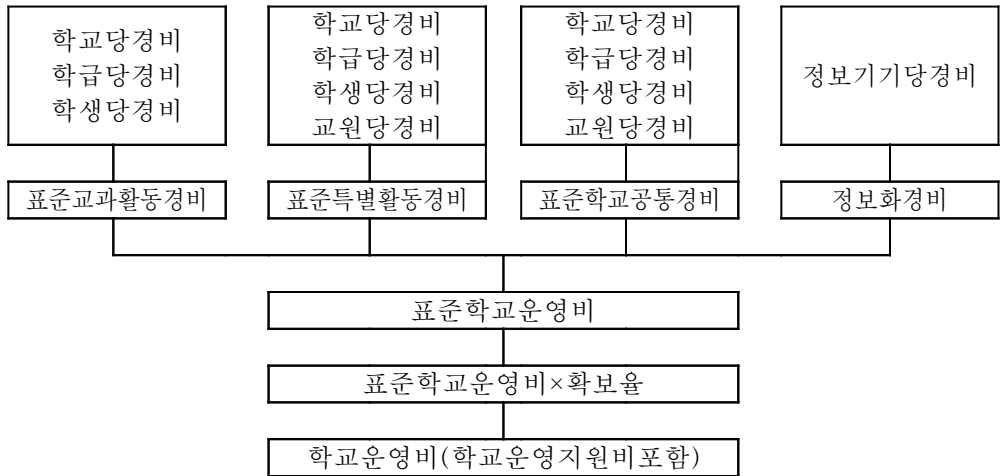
학교당경비
학급당경비
학생당경비

학교당경비
학급당경비
학생당경비
교원당경비

학교당경비
학급당경비
학생당경비
교원당경비

정보기기당경비

표준교과활동경비

표준특별활동경비

표준학교공통경비

정보화경비

표준학교운영비

표준학교운영비×확보율

학교운영비(학교운영지원비포함)